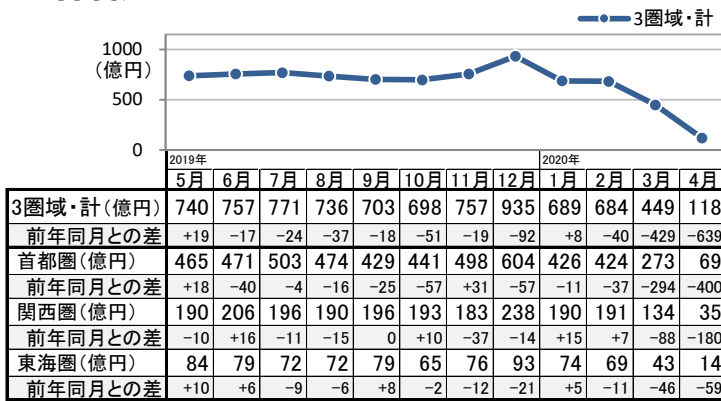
3圏域・計

1000
(億円)
500
0

2019年
2020年

|  | 5月 | 6月 | 7月 | 8月 | 9月 | 10月 | 11月 | 12月 | 1月 | 2月 | 3月 | 4月 |
|---|---|---|---|---|---|---|---|---|---|---|---|---|
| 3圏域・計(億円) | 740 | 757 | 771 | 736 | 703 | 698 | 757 | 935 | 689 | 684 | 449 | 118 |
| 前年同月との差 | +19 | −17 | −24 | −37 | −18 | −51 | −19 | −92 | +8 | −40 | −429 | −639 |
| 首都圏(億円) | 465 | 471 | 503 | 474 | 429 | 441 | 498 | 604 | 426 | 424 | 273 | 69 |
| 前年同月との差 | +18 | −40 | −4 | −16 | −25 | −57 | +31 | −57 | −11 | −37 | −294 | −400 |
| 関西圏(億円) | 190 | 206 | 196 | 190 | 196 | 193 | 183 | 238 | 190 | 191 | 134 | 35 |
| 前年同月との差 | −10 | +16 | −11 | −15 | 0 | +10 | −37 | −14 | +15 | +7 | −88 | −180 |
| 東海圏(億円) | 84 | 79 | 72 | 72 | 79 | 65 | 76 | 93 | 74 | 69 | 43 | 14 |
| 前年同月との差 | +10 | +6 | −9 | −6 | +8 | −2 | −12 | −21 | +5 | −11 | −46 | −59 |